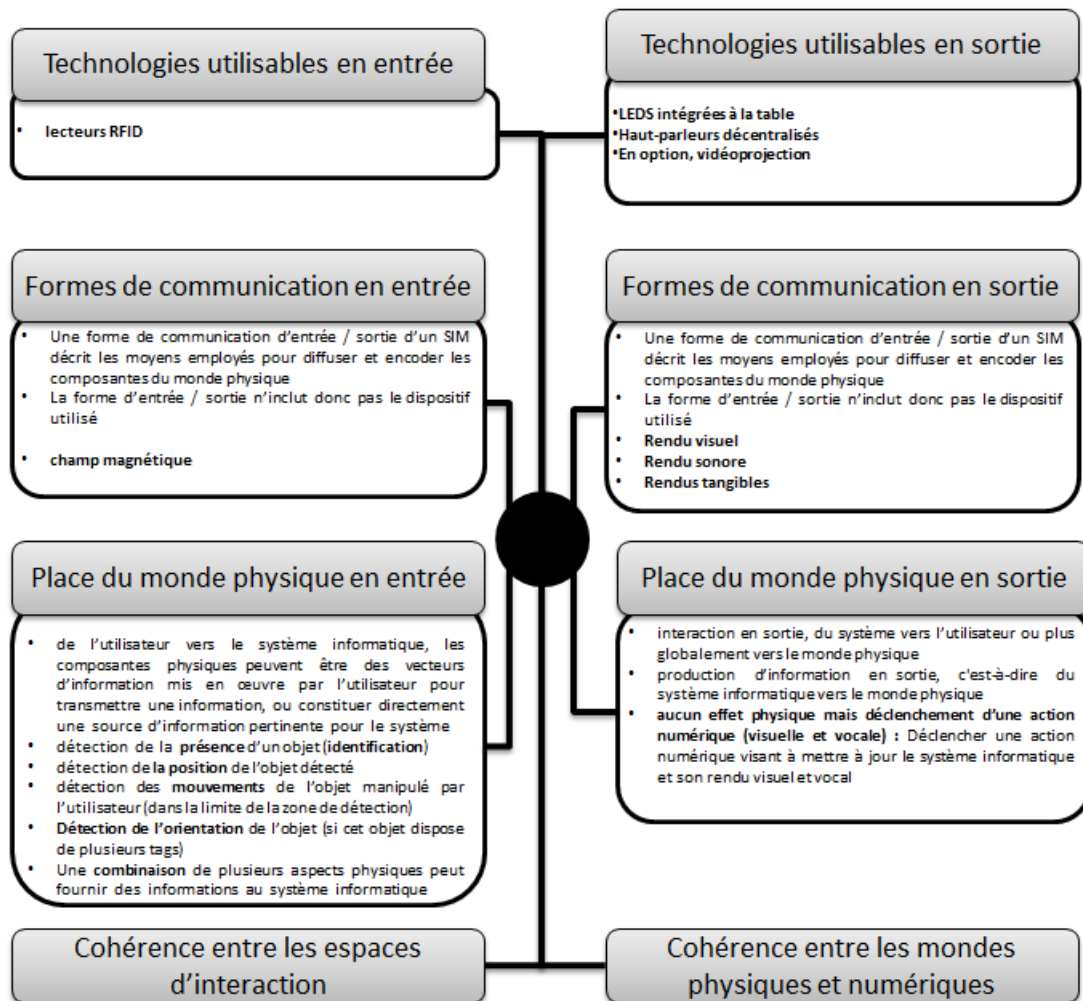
Technologies utilisables en entrée

• lecteurs RFID

Technologies utilisables en sortie

•LEDS intégrées à la table
•Haut-parleurs décentralisés
•En option, vidéoprojection

Formes de communication en entrée

• Une forme de communication d'entrée / sortie d'un SIM décrit les moyens employés pour diffuser et encoder les composantes du monde physique
• La forme d'entrée / sortie n'inclut donc pas le dispositif utilisé

• champ magnétique

Formes de communication en sortie

• Une forme de communication d'entrée / sortie d'un SIM décrit les moyens employés pour diffuser et encoder les composantes du monde physique
• La forme d'entrée / sortie n'inclut donc pas le dispositif utilisé
• Rendu visuel
• Rendu sonore
• Rendus tangibles

Place du monde physique en entrée

• de l'utilisateur vers le système informatique, les composantes physiques peuvent être des vecteurs d'information mis en œuvre par l'utilisateur pour transmettre une information, ou constituer directement une source d'information pertinente pour le système
• détection de la présence d'un objet (identification)
• détection de la position de l'objet détecté
• détection des mouvements de l'objet manipulé par l'utilisateur (dans la limite de la zone de détection)
• Détection de l'orientation de l'objet (si cet objet dispose de plusieurs tags)
• Une combinaison de plusieurs aspects physiques peut fournir des informations au système informatique

Place du monde physique en sortie

• interaction en sortie, du système vers l'utilisateur ou plus globalement vers le monde physique
• production d'information en sortie, c'est-à-dire du système informatique vers le monde physique
• aucun effet physique mais déclenchement d'une action numérique (visuelle et vocale) : Déclencher une action numérique visant à mettre à jour le système informatique et son rendu visuel et vocal

Cohérence entre les espaces d'interaction

Cohérence entre les mondes physiques et numériques